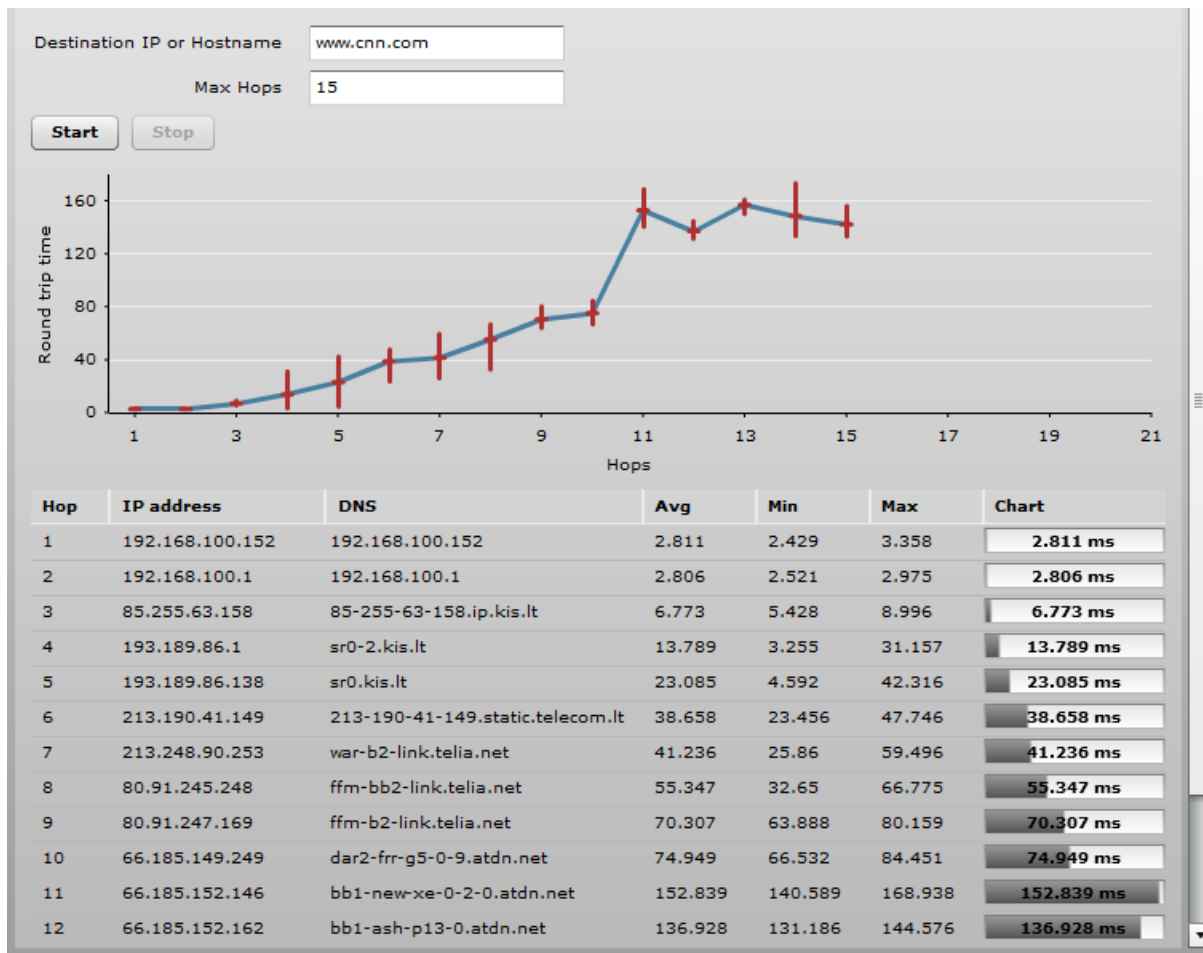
Destination IP or Hostname www.cnn.com

Max Hops 15

Start Stop

Round trip time

160
120
80
40
0

1 3 5 7 9 11 13 15 17 19 21

Hops

| Hop | IP address | DNS | Avg | Min | Max | Chart |
|---|---|---|---|---|---|---|
| 1 | 192.168.100.152 | 192.168.100.152 | 2.811 | 2.429 | 3.358 | 2.811 ms |
| 2 | 192.168.100.1 | 192.168.100.1 | 2.806 | 2.521 | 2.975 | 2.806 ms |
| 3 | 85.255.63.158 | 85-255-63-158.ip.kis.lt | 6.773 | 5.428 | 8.996 | 6.773 ms |
| 4 | 193.189.86.1 | sr0-2.kis.lt | 13.789 | 3.255 | 31.157 | 13.789 ms |
| 5 | 193.189.86.138 | sr0.kis.lt | 23.085 | 4.592 | 42.316 | 23.085 ms |
| 6 | 213.190.41.149 | 213-190-41-149.static.telecom.lt | 38.658 | 23.456 | 47.746 | 38.658 ms |
| 7 | 213.248.90.253 | war-b2-link.telia.net | 41.236 | 25.86 | 59.496 | 41.236 ms |
| 8 | 80.91.245.248 | ffm-bb2-link.telia.net | 55.347 | 32.65 | 66.775 | 55.347 ms |
| 9 | 80.91.247.169 | ffm-b2-link.telia.net | 70.307 | 63.888 | 80.159 | 70.307 ms |
| 10 | 66.185.149.249 | dar2-frr-g5-0-9.atdn.net | 74.949 | 66.532 | 84.451 | 74.949 ms |
| 11 | 66.185.152.146 | bb1-new-xe-0-2-0.atdn.net | 152.839 | 140.589 | 168.938 | 152.839 ms |
| 12 | 66.185.152.162 | bb1-ash-p13-0.atdn.net | 136.928 | 131.186 | 144.576 | 136.928 ms |